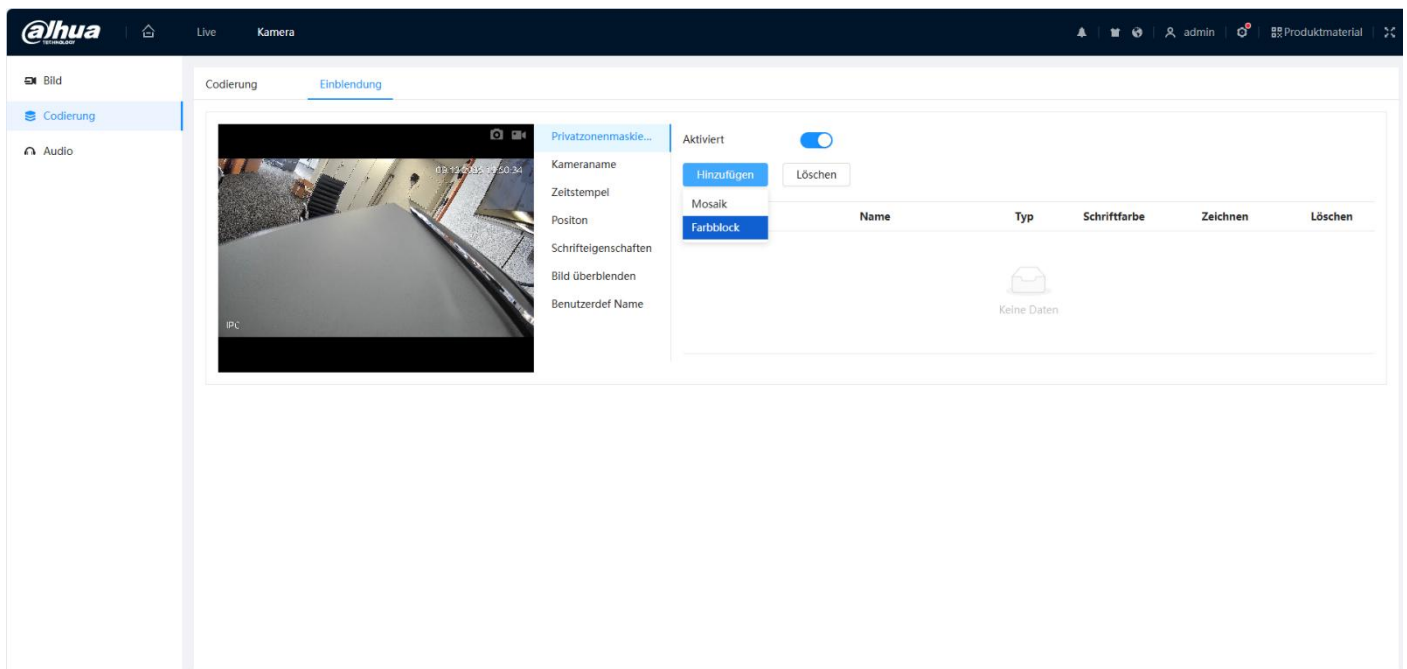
alhua TECHNOLOGY

Live Kamera

admin Produktmaterial

Bild
Codierung
Audio

Codierung Einblendung

09-13-2025 15:50:34

IPC

Privatzonenmaskie...
Kameraname
Zeitstempel
Positon
Schrifteigenschaften
Bild überblenden
Benutzerdef Name

Aktiviert

Hinzufügen Löschen

Mosaik
Farbblock

| Name | Typ | Schriftfarbe | Zeichnen | Löschen |
|---|---|---|---|---|

Keine Daten